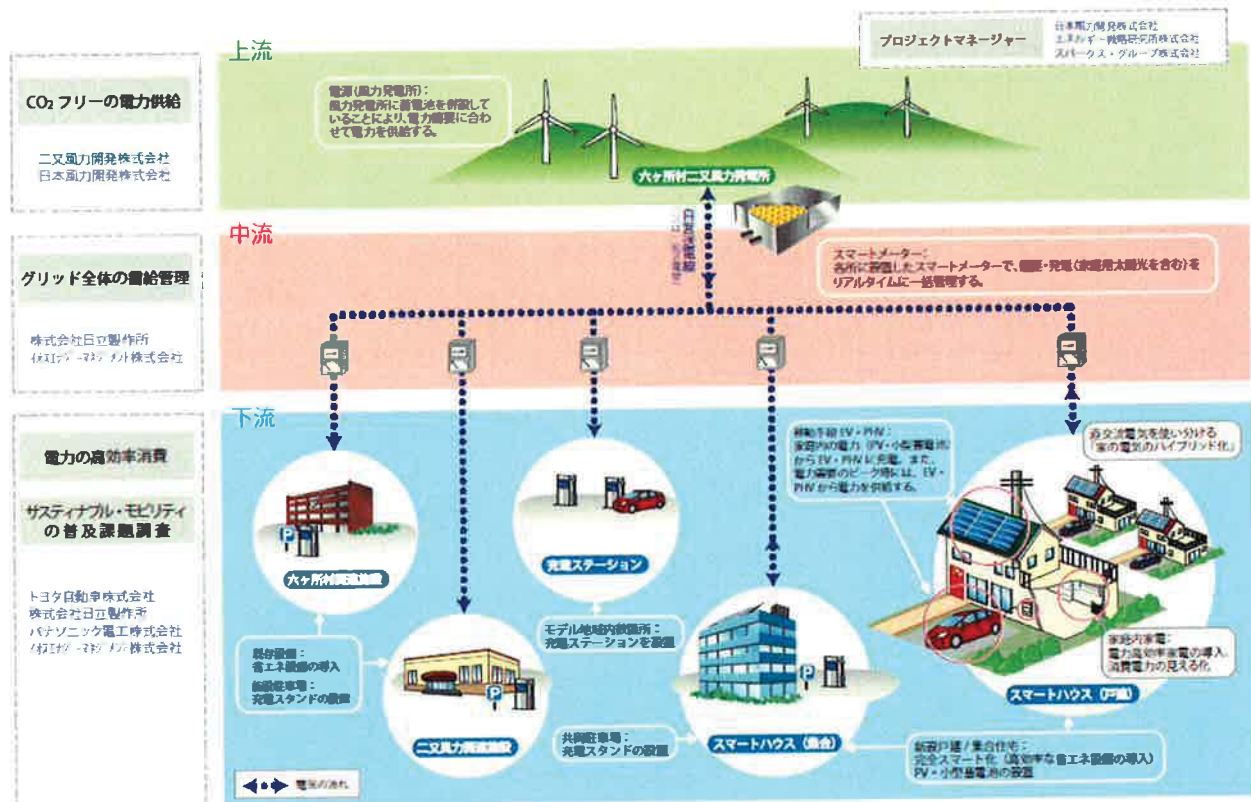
上流

プロジェクトマネージャー

日本風力開発株式会社
エネルギー戦略研究所株式会社
スパークス・グループ株式会社

CO₂フリーの電力供給

二又風力開発株式会社
日本風力開発株式会社

電源(風力発電所):
風力発電所に蓄電池を併設していることにより、電力需要に合わせて電力を供給する。

六ヶ所村二又風力発電所

中流

グリッド全体の需給管理

株式会社日立製作所
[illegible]株式会社

自営送電線

スマートメーター:
各所に設置したスマートメーターで、需要・発電(家庭用太陽光を含む)をリアルタイムに一括管理する。

下流

電力の高効率消費

サスティナブル・モビリティの普及課題調査

トヨタ自動車株式会社
株式会社日立製作所
パナソニック電工株式会社
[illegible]株式会社

六ヶ所村関連施設

充電ステーション

移動手段 EV・PHV:
家庭内の電力(PV・小型蓄電池)からEV・PHVに充電。また、電力需要のピーク時には、EV・PHVから電力を供給する。

直交流電気を使い分ける「家の電気のハイブリッド化」

既存設備:
省エネ設備の導入
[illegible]駐車場:
充電スタンドの設置

モデル地域内数個所:
充電ステーションを設置

二又風力関連施設

共同駐車場:
充電スタンドの設置

スマートハウス(集合)

家庭内家電:
電力高効率家電の導入。
消費電力の見える化。

スマートハウス(戸建)

新設戸建/集合住宅:
完全スマート化(高効率な省エネ設備の導入)
PV・小型蓄電池の設置

電気の流れ